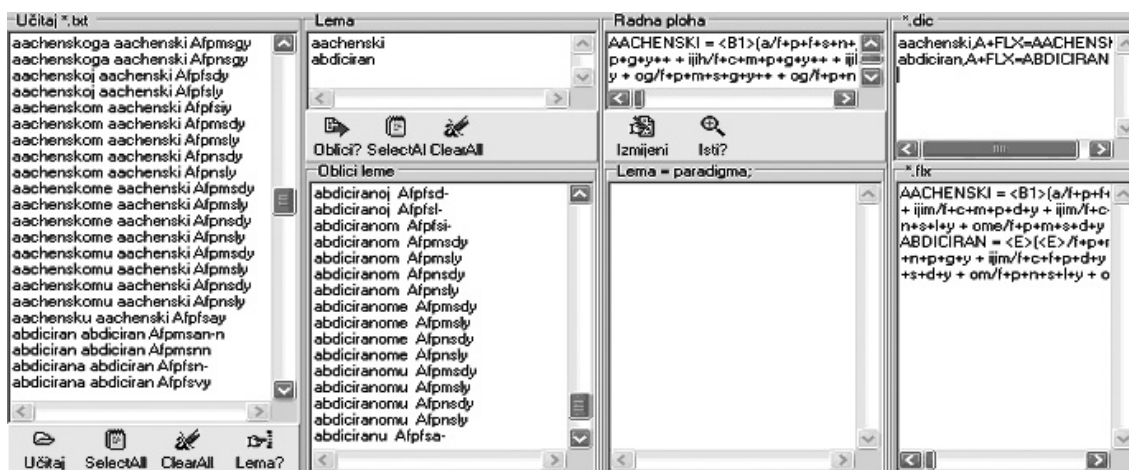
Učitaj *.txt

aachenskoga aachenski Afpmsgy
aachenskoga aachenski Afpnsgy
aachenskoj aachenski Afpfsdy
aachenskoj aachenski Afpfsly
aachenskom aachenski Afpfsiy
aachenskom aachenski Afpmsdy
aachenskom aachenski Afpmsly
aachenskom aachenski Afpnsdy
aachenskom aachenski Afpnsly
aachenskome aachenski Afpmsdy
aachenskome aachenski Afpmsly
aachenskome aachenski Afpnsdy
aachenskome aachenski Afpnsly
aachenskomu aachenski Afpmsdy
aachenskomu aachenski Afpmsly
aachenskomu aachenski Afpnsdy
aachenskomu aachenski Afpnsly
aachensku aachenski Afpfsay
abdiciran abdiciran Afpmsan-n
abdiciran abdiciran Afpmsnn
abdicirana abdiciran Afpfsn-
abdicirana abdiciran Afpfsvy

Učitaj SelectAll ClearAll Lema?

Lema

aachenski
abdiciran

Oblici? SelectAl ClearAll

Oblici leme

abdiciranoj Afpfsd-
abdiciranoj Afpfsl-
abdiciranom Afpfsi-
abdiciranom Afpmsdy
abdiciranom Afpmsly
abdiciranom Afpnsdy
abdiciranom Afpnsly
abdiciranome Afpmsdy
abdiciranome Afpmsly
abdiciranome Afpnsdy
abdiciranome Afpnsly
abdiciranomu Afpmsdy
abdiciranomu Afpmsly
abdiciranomu Afpnsdy
abdiciranomu Afpnsly
abdiciranu Afpfsa-

Radna ploha

AACHENSKI = <B1>(a/f+p+f+s+n+
p+g+y++ + ijih/f+c+m+p+g+y++ + iji
y + og/f+p+m+s+g+y++ + og/f+p+n

Izmijeni Isti?

Lema = paradigma;

*.dic

aachenski,A+FLX=AACHENSK
abdiciran,A+FLX=ABDICIRAN

*.flx

AACHENSKI = <B1>(a/f+p+f+
+ ijim/f+c+m+p+d+y + ijim/f+c-
n+s+l+y + ome/f+p+m+s+d+y
ABDICIRAN = <E>(<E>/f+p+
+n+p+g+y + ijim/f+c+f+p+d+y
+s+d+y + om/f+p+n+s+l+y + o